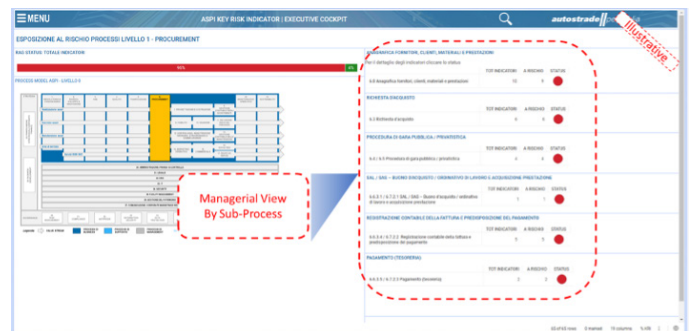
MENU
ASPI KEY RISK INDICATOR | EXECUTIVE COCKPIT
autostrade
Illustrative

ESPOSIZIONE AL RISCHIO PROCESSI LIVELLO 1 - PROCUREMENT

RAG STATUS TOTALE INDICATORI

PROCESS MODEL ASPI - LIVELLO 0

Managerial View By Sub-Process

ANAGRAFICA FORNITORI, CLIENTI, MATERIALI E PRESTAZIONI
Per il dettaglio degli indicatori cliccare lo status

| | TOT INDICATORI | A RISCHIO | STATUS |
|---|---|---|---|
| 6.0 Anagrafica fornitori, clienti, materiali e prestazioni | 12 | 9 | |

RICHIESTA D'ACQUISTO

| | TOT INDICATORI | A RISCHIO | STATUS |
|---|---|---|---|
| 6.1 Richiesta d'acquisto | 4 | 3 | |

PROCEDURA DI GARA PUBBLICA / PRIVATISTICA

| | TOT INDICATORI | A RISCHIO | STATUS |
|---|---|---|---|
| 6.4 / 6.5 Procedura di gara pubblica / privatistica | 3 | 3 | |

SAL / SAQ – BUONI D'ACQUISTO / ORDINATIVI DI LAVORO E ACQUISIZIONE PRESTAZIONE

| | TOT INDICATORI | A RISCHIO | STATUS |
|---|---|---|---|
| 6.6.2.1 / 6.7.2.1 SAL / SAQ – Buono d'acquisto / ordinativo di lavoro e acquisizione prestazione | 1 | 1 | |

REGISTRAZIONE CONTABILE DELLA FATTURA E PREDISPOSIZIONE DEL PAGAMENTO

| | TOT INDICATORI | A RISCHIO | STATUS |
|---|---|---|---|
| 6.6.2.4 / 6.7.2.2 Registrazione contabile della fattura e predisposizione del pagamento | 3 | 3 | |

PAGAMENTO (TESORERIA)

| | TOT INDICATORI | A RISCHIO | STATUS |
|---|---|---|---|
| 6.6.2.5 / 6.7.2.3 Pagamento (tesoreria) | 2 | 2 | |